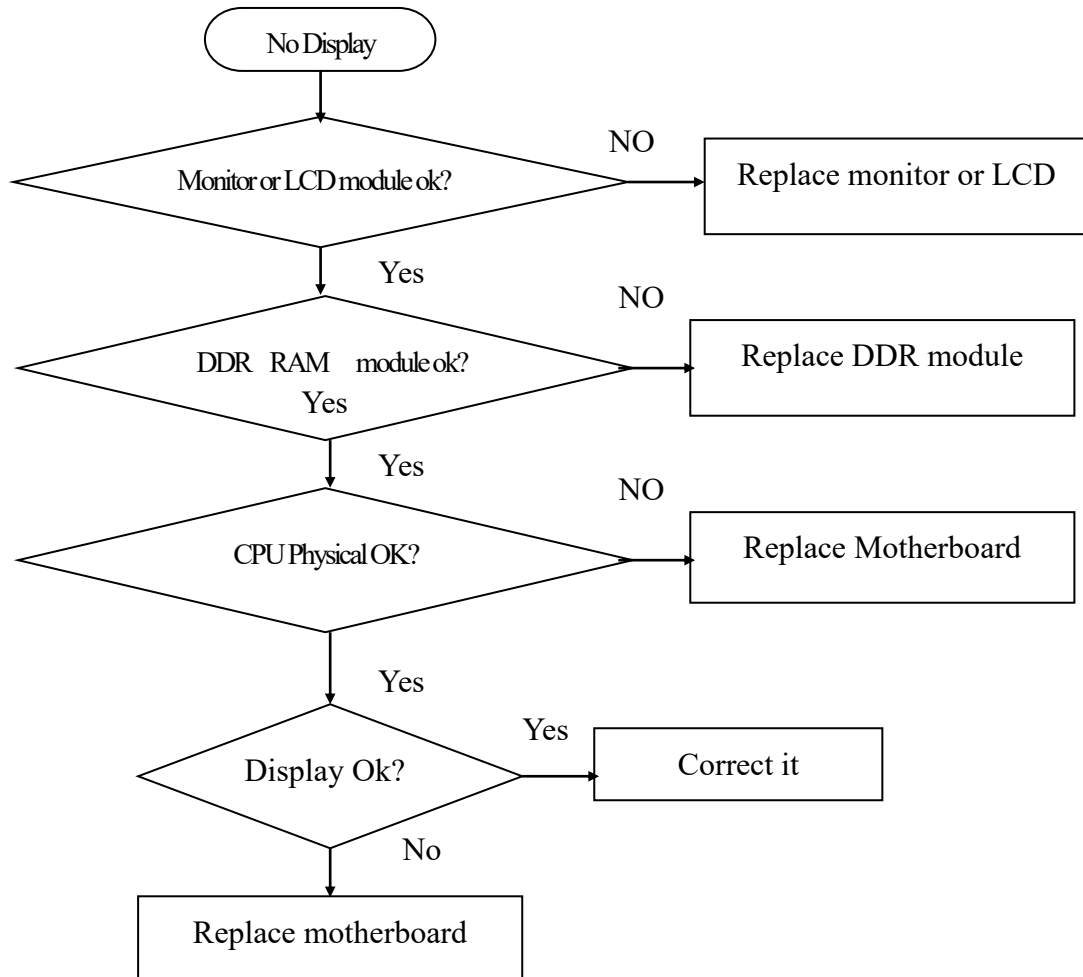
No Display

Monitor or LCD module ok?

NO

Replace monitor or LCD

Yes

DDR RAM module ok?

Yes

NO

Replace DDR module

Yes

CPU Physical OK?

NO

Replace Motherboard

Yes

Display Ok?

Yes

Correct it

No

Replace motherboard